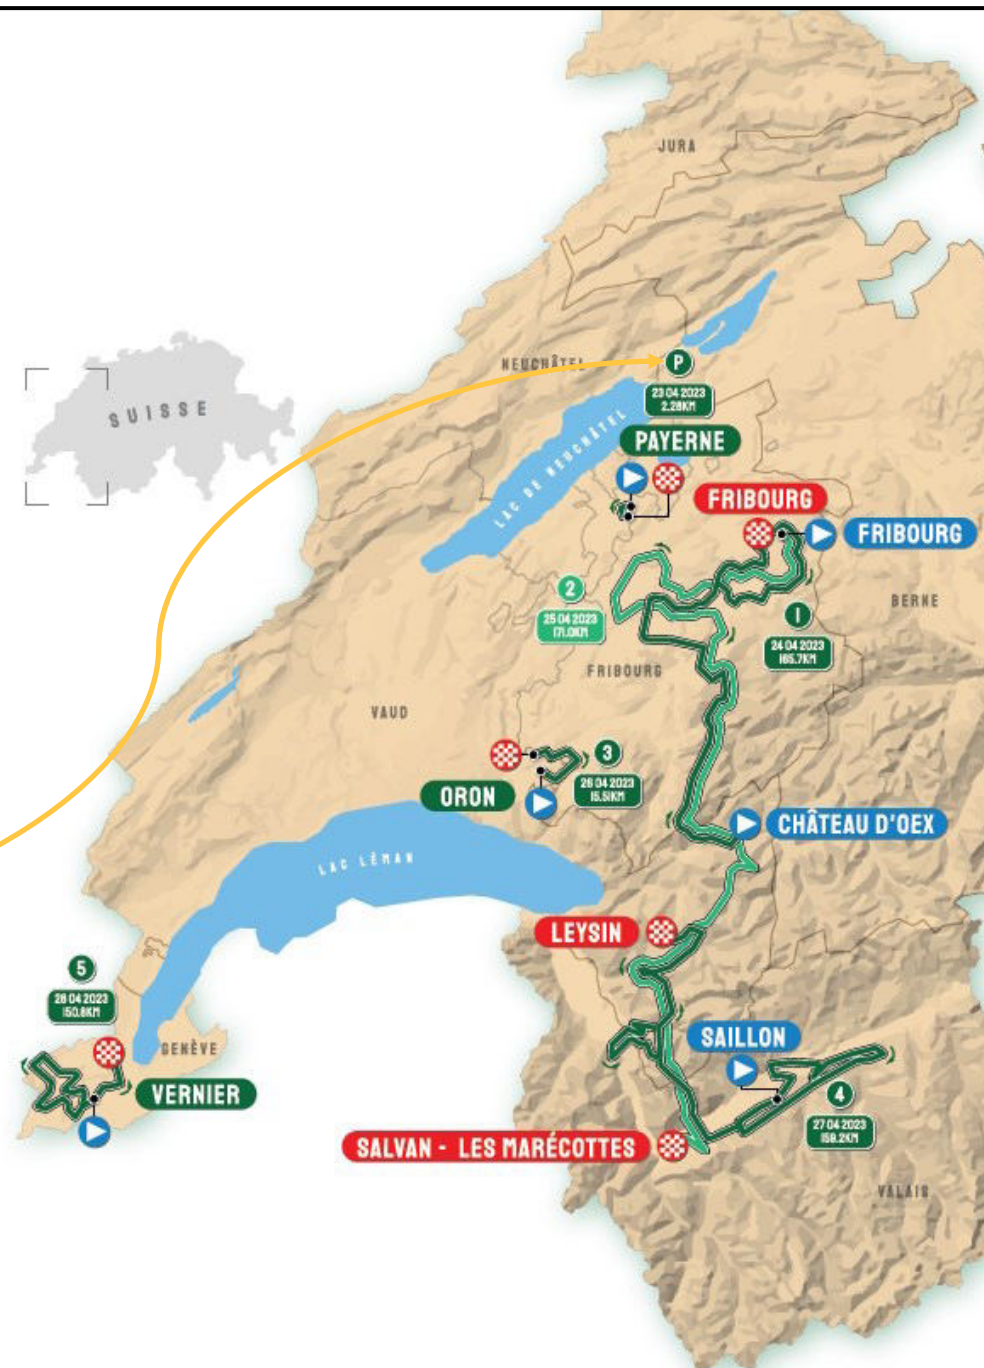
JURA

SUISSE

NEUCHÂTEL

P
23 04 2023
2.28KM

LAC DE NEUCHÂTEL

PAYERNE

FRIBOURG

FRIBOURG

BERNE

2
25 04 2023
171.0KM

1
24 04 2023
165.7KM

FRIBOURG

VAUD

3
26 04 2023
15.51KM

ORON

CHÂTEAU D'OEX

LAC LÉMAN

LEYSIN

5
28 04 2023
150.6KM

GENÈVE

VERNIER

SAILLON

4
27 04 2023
158.2KM

SALVAN - LES MARÉCOTTES

VALAIS